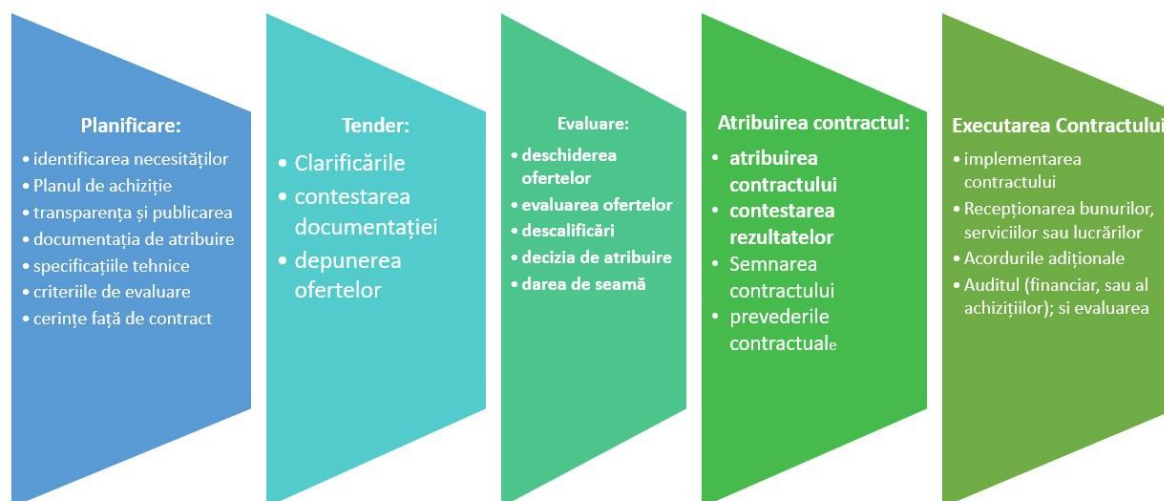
Planificare:
• identificarea necesităților
• Planul de achiziție
• transparența și publicarea
• documentația de atribuire
• specificațiile tehnice
• criteriile de evaluare
• cerințe față de contract

Tender:
• Clarificările
• contestarea documentației
• depunerea ofertelor

Evaluare:
• deschiderea ofertelor
• evaluarea ofertelor
• descalificări
• decizia de atribuire
• darea de seamă

Atribuirea contractul:
• atribuirea contractului
• contestarea rezultatelor
• Semnarea contractului
• prevederile contractuale

Executarea Contractului
• implementarea contractului
• Recepționarea bunurilor, serviciilor sau lucrărilor
• Acordurile adiționale
• Auditul (financiar, sau al achizițiilor); si evaluarea